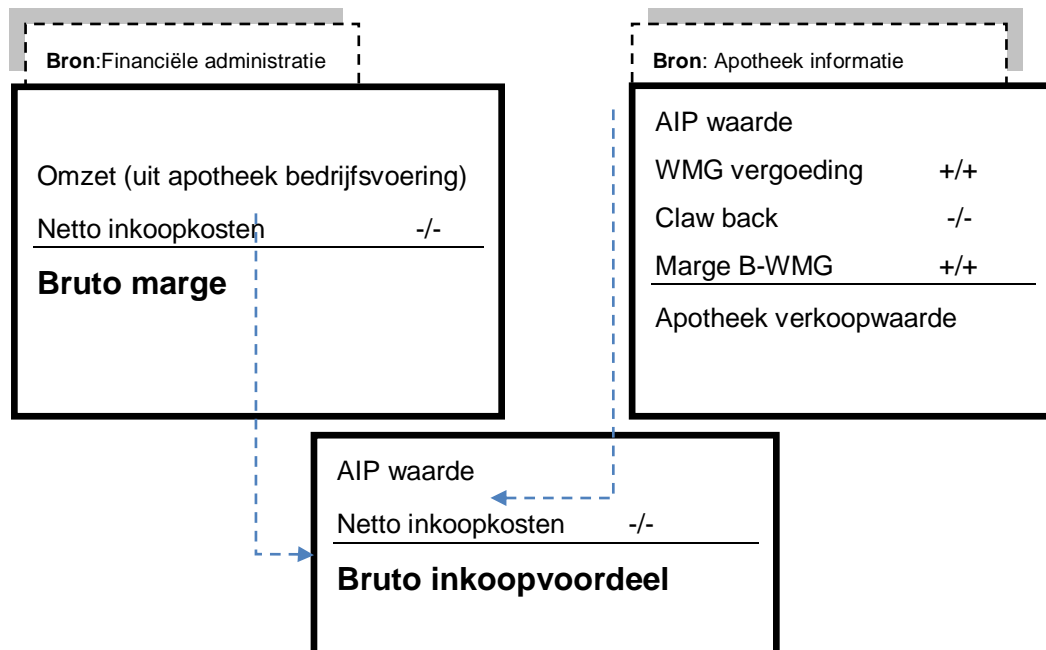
**Bron**:Financiële administratie

Omzet (uit apotheek bedrijfsvoering)

Netto inkoopkosten -/-

**Bruto marge**

**Bron**: Apotheek informatie

AIP waarde

WMG vergoeding +/+

Claw back -/-

Marge B-WMG +/+

Apotheek verkoopwaarde

AIP waarde

Netto inkoopkosten -/-

**Bruto inkoopvoordeel**